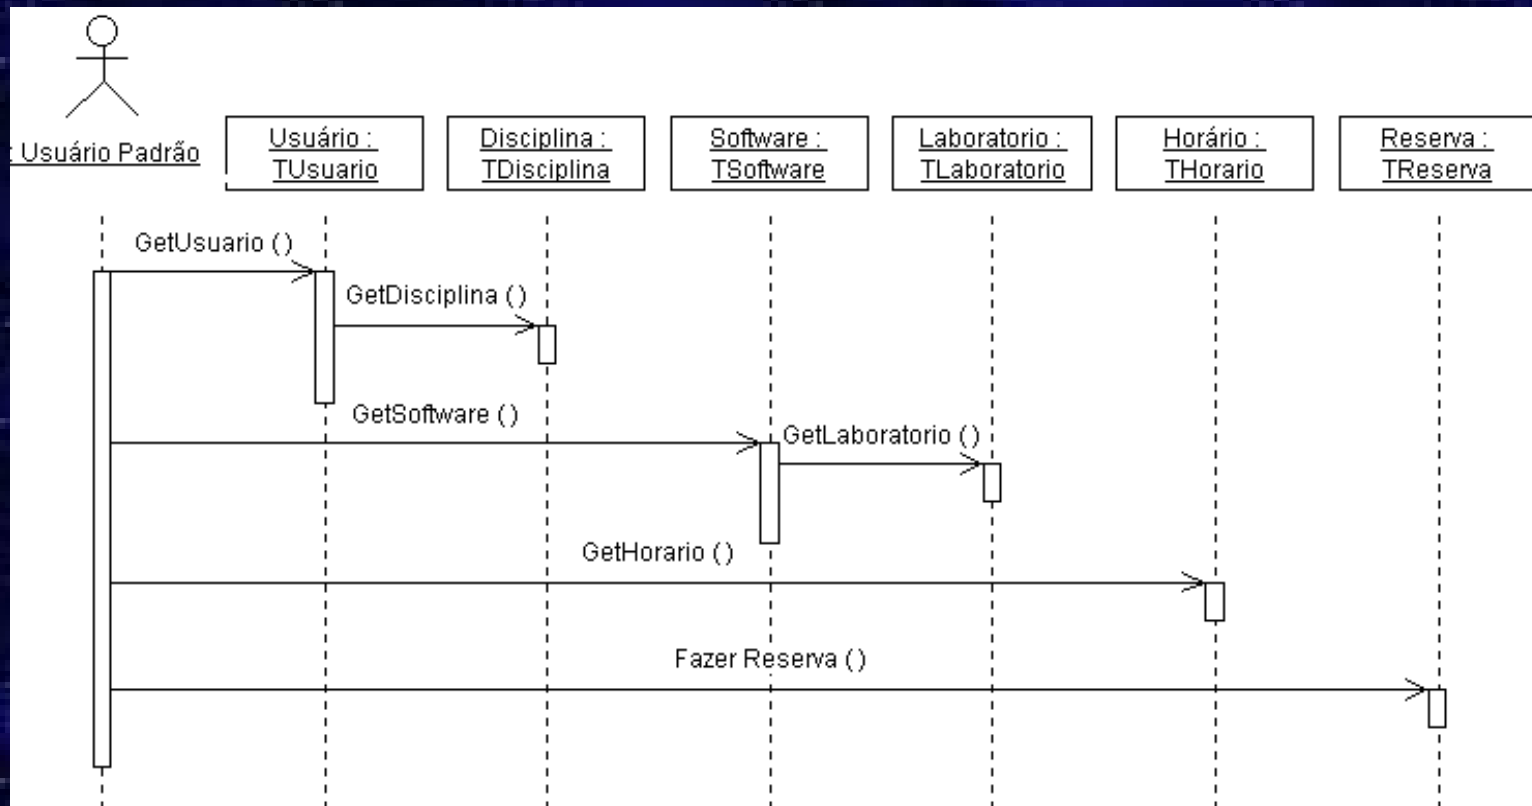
: Usuário Padrão

Usuário : TUsuario

Disciplina : TDisciplina

Software : TSoftware

Laboratorio : TLaboratorio

Horário : THorario

Reserva : TReserva

GetUsuario ()

GetDisciplina ()

GetSoftware ()

GetLaboratorio ()

GetHorario ()

Fazer Reserva ()